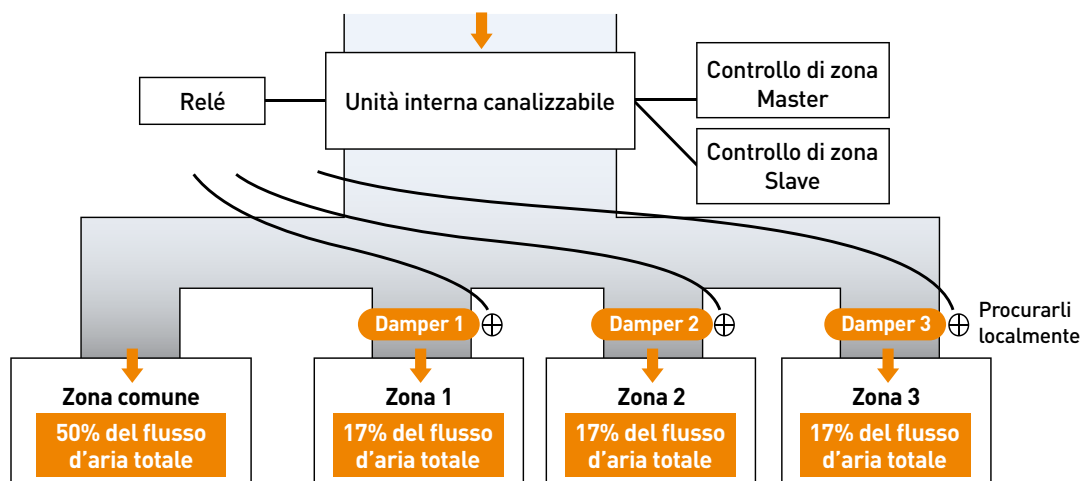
Relé

Unità interna canalizzabile

Controllo di zona Master

Controllo di zona Slave

Damper 1

Damper 2

Damper 3

Procurarli localmente

Zona comune
50% del flusso d'aria totale

Zona 1
17% del flusso d'aria totale

Zona 2
17% del flusso d'aria totale

Zona 3
17% del flusso d'aria totale